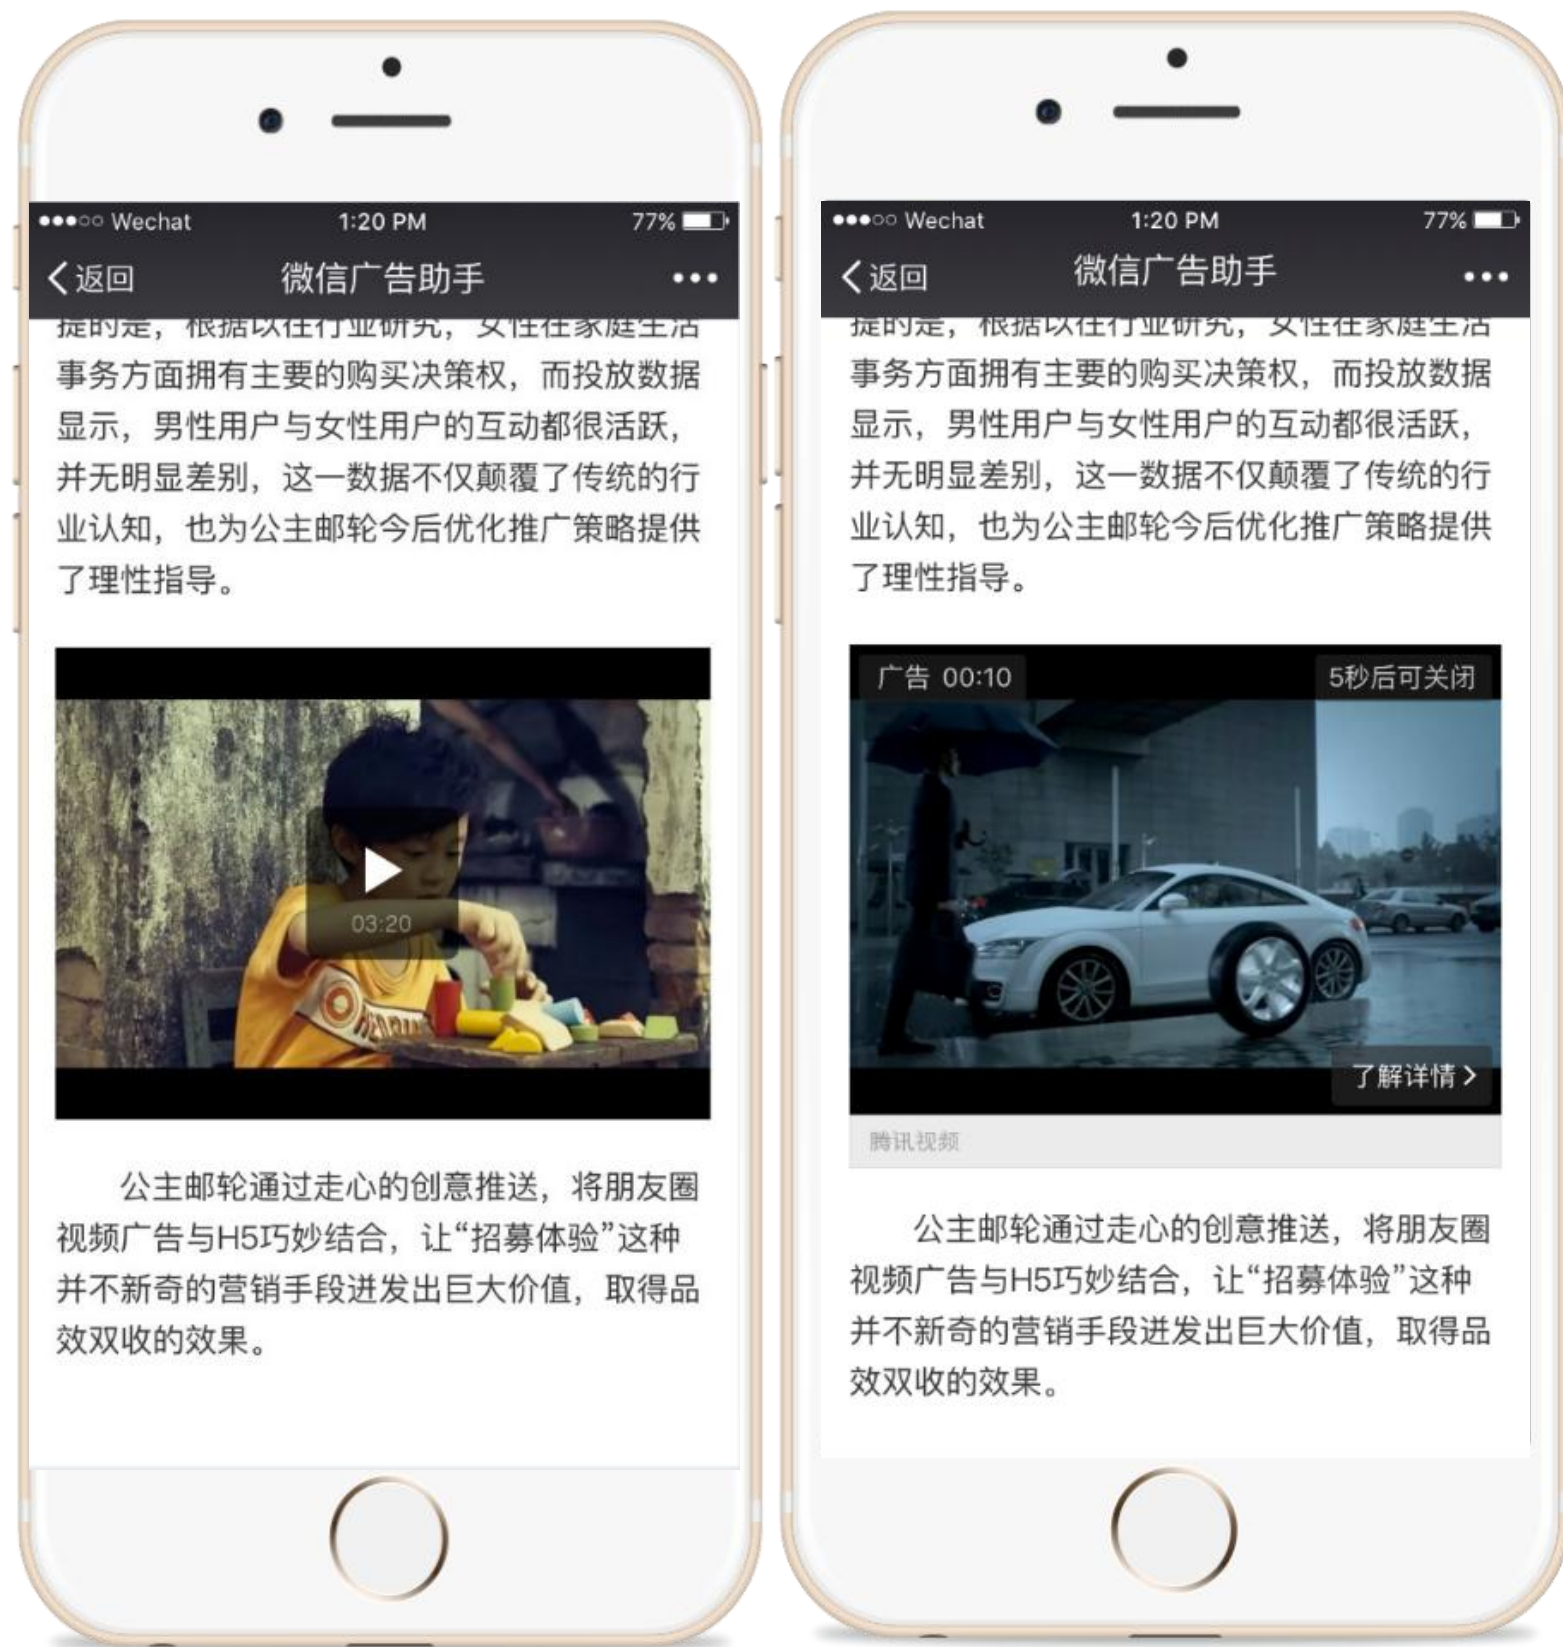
●●●○○ Wechat 1:20 PM 77%

返回 微信广告助手 •••

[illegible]事务方面拥有主要的购买决策权，而投放数据显示，男性用户与女性用户的互动都很活跃，并无明显差别，这一数据不仅颠覆了传统的行业认知，也为公主邮轮今后优化推广策略提供了理性指导。

03:20

公主邮轮通过走心的创意推送，将朋友圈视频广告与H5巧妙结合，让“招募体验”这种并不新奇的营销手段迸发出巨大价值，取得品效双收的效果。

●●●○○ Wechat 1:20 PM 77%

返回 微信广告助手 •••

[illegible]事务方面拥有主要的购买决策权，而投放数据显示，男性用户与女性用户的互动都很活跃，并无明显差别，这一数据不仅颠覆了传统的行业认知，也为公主邮轮今后优化推广策略提供了理性指导。

广告 00:10

5秒后可关闭

了解详情 >

腾讯视频

公主邮轮通过走心的创意推送，将朋友圈视频广告与H5巧妙结合，让“招募体验”这种并不新奇的营销手段迸发出巨大价值，取得品效双收的效果。